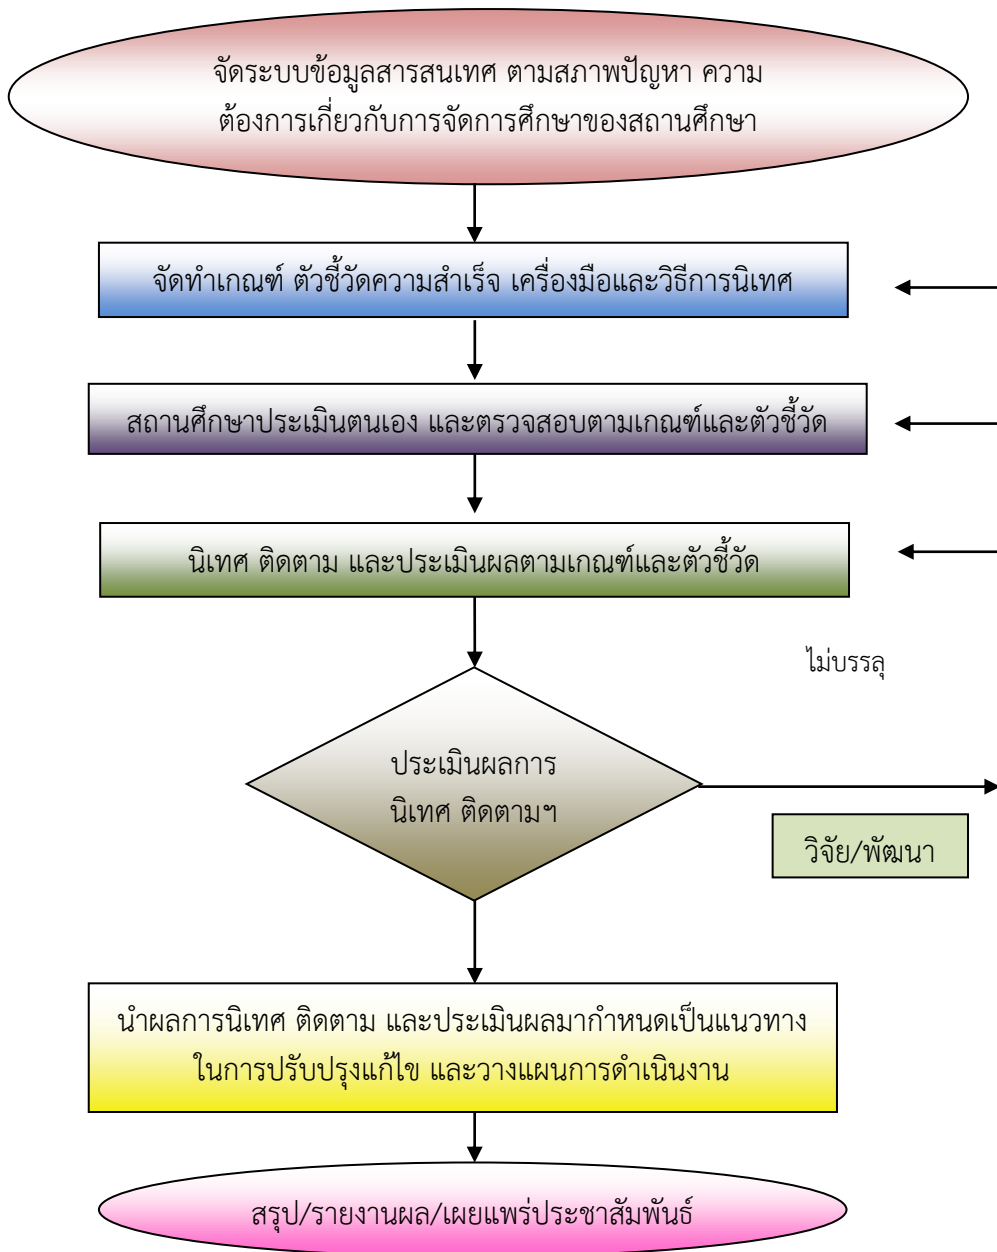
จัดระบบข้อมูลสารสนเทศ ตามสภาพปัญหา ความต้องการเกี่ยวกับการจัดการศึกษาของสถานศึกษา

จัดทำเกณฑ์ ตัวชี้วัดความสำเร็จ เครื่องมือและวิธีการนิเทศ

สถานศึกษาประเมินตนเอง และตรวจสอบตามเกณฑ์และตัวชี้วัด

นิเทศ ติดตาม และประเมินผลตามเกณฑ์และตัวชี้วัด

ไม่บรรลุ

ประเมินผลการนิเทศ ติดตามฯ

วิจัย/พัฒนา

นำผลการนิเทศ ติดตาม และประเมินผลมากำหนดเป็นแนวทางในการปรับปรุงแก้ไข และวางแผนการดำเนินงาน

สรุป/รายงานผล/เผยแพร่ประชาสัมพันธ์